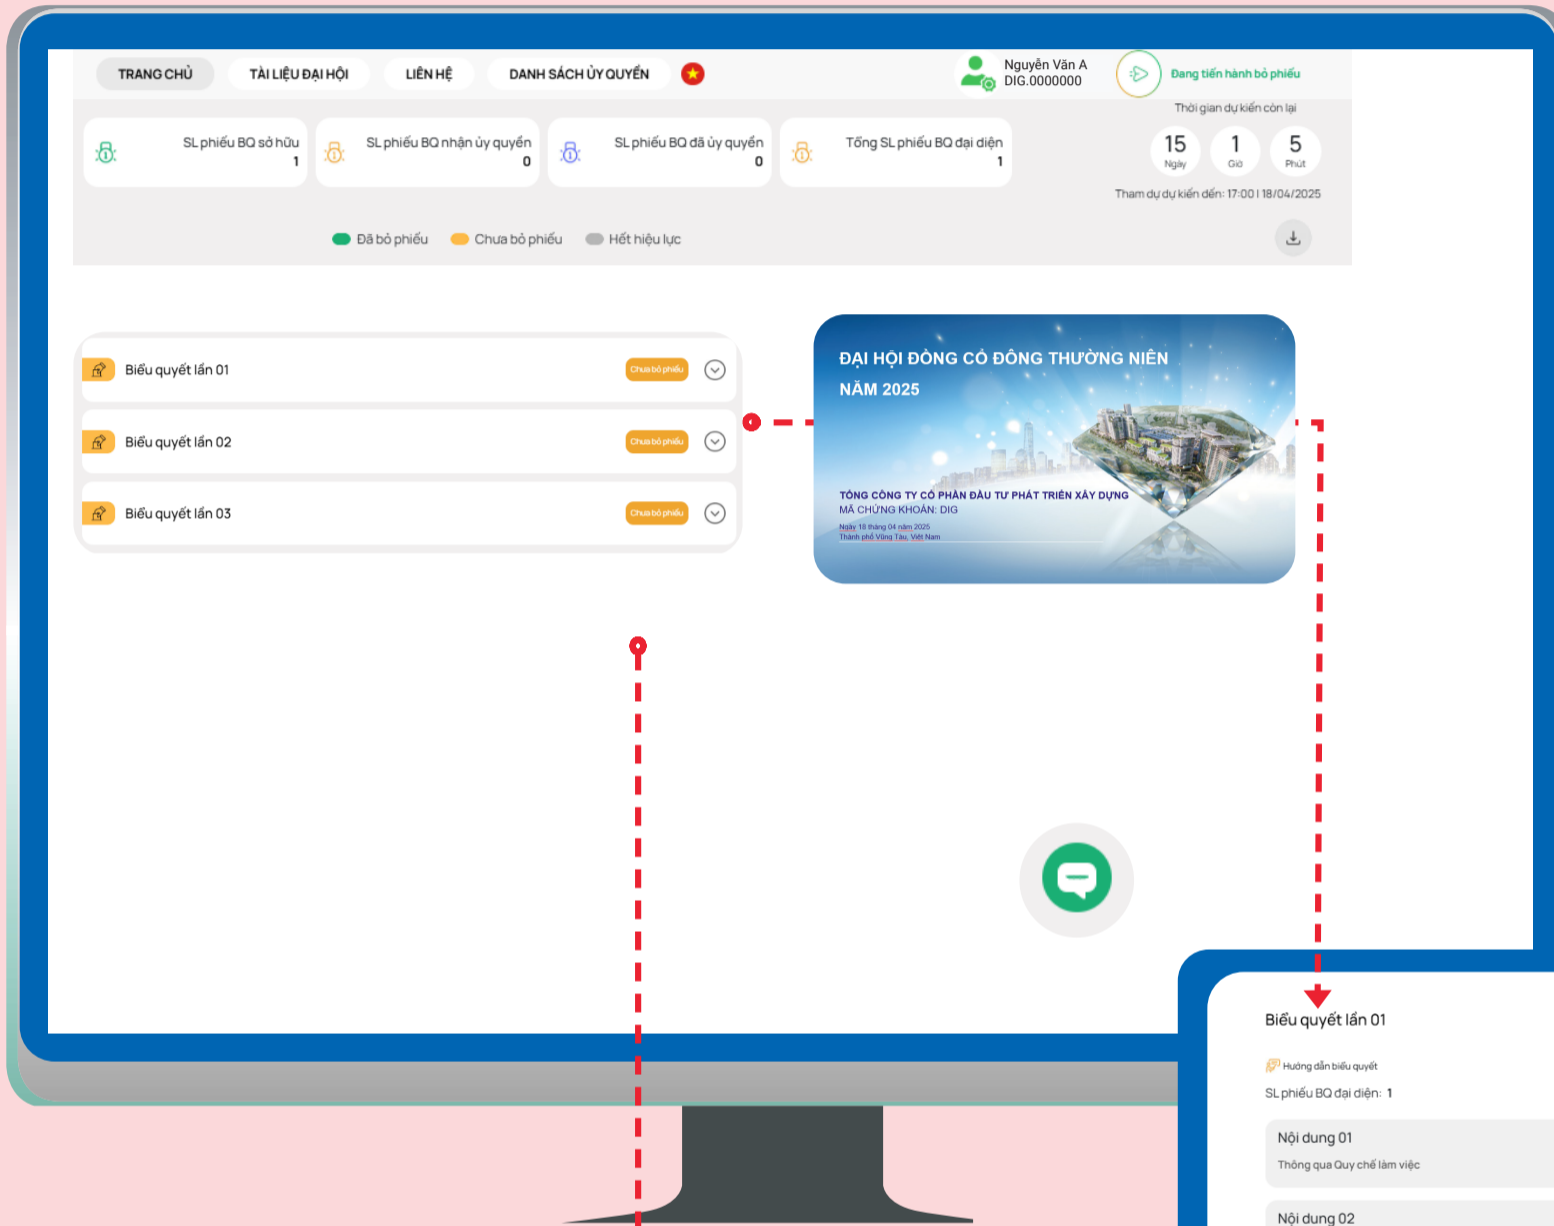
TRANG CHỦ
TÀI LIỆU ĐẠI HỘI
LIÊN HỆ
DANH SÁCH ỦY QUYỀN
Nguyễn Văn A
DIG.0000000
Đang tiến hành bỏ phiếu

SL phiếu BQ sở hữu
1
SL phiếu BQ nhận ủy quyền
0
SL phiếu BQ đã ủy quyền
0
Tổng SL phiếu BQ đại diện
1

Thời gian dự kiến còn lại
15 Ngày
1 Giờ
5 Phút
Tham dự dự kiến đến: 17:00 | 18/04/2025

Đã bỏ phiếu
Chưa bỏ phiếu
Hết hiệu lực

Biểu quyết lần 01
Chưa bỏ phiếu
Biểu quyết lần 02
Chưa bỏ phiếu
Biểu quyết lần 03
Chưa bỏ phiếu

ĐẠI HỘI ĐỒNG CỔ ĐÔNG THƯỜNG NIÊN
NĂM 2025
TỔNG CÔNG TY CỔ PHẦN ĐẦU TƯ PHÁT TRIỂN XÂY DỰNG
MÃ CHỨNG KHOÁN: DIG
Ngày 18 tháng 04 năm 2025
Thành phố Vũng Tàu, Việt Nam

Biểu quyết lần 01
Hướng dẫn biểu quyết
SL phiếu BQ đại diện: 1
Nội dung 01
Thông qua Quy chế làm việc
Nội dung 02